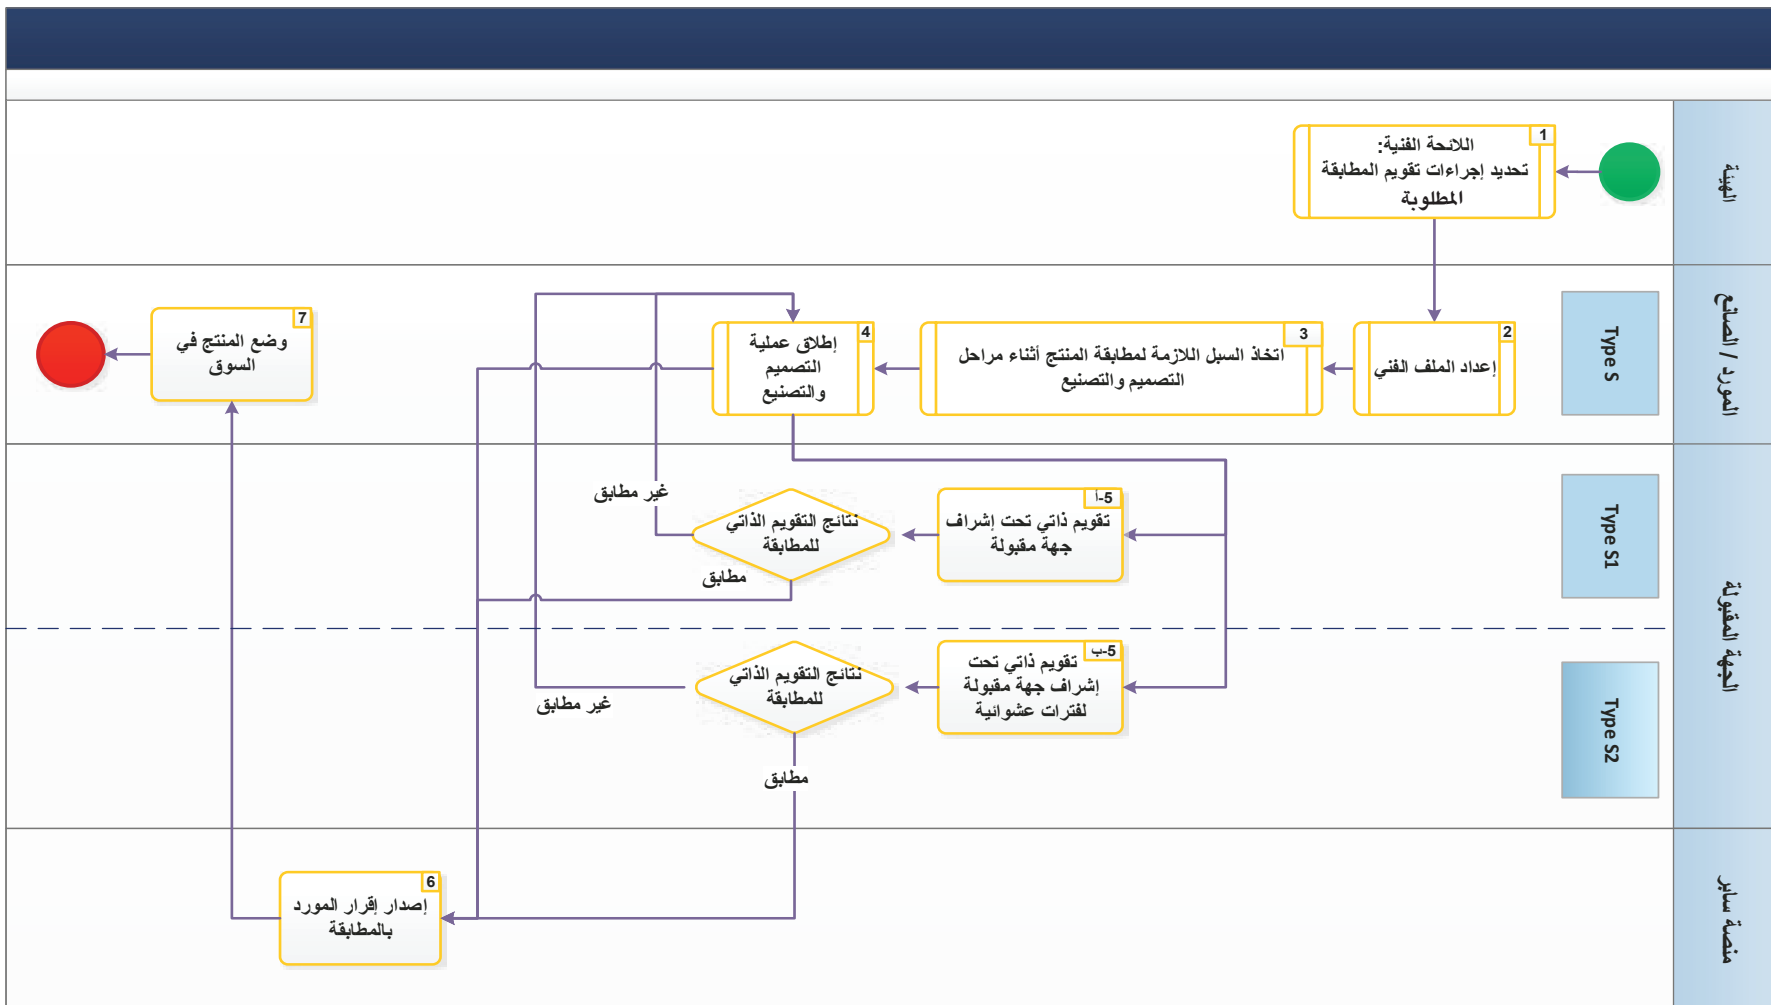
الهيئة

1
اللائحة الفنية:
تحديد إجراءات تقويم المطابقة المطلوبة

المورد / الصانع

Type S

2
إعداد الملف الفني

3
اتخاذ السبل اللازمة لمطابقة المنتج أثناء مراحل التصميم والتصنيع

4
إطلاق عملية التصميم والتصنيع

7
وضع المنتج في السوق

الجهة المقبولة

Type S1

5-أ
تقويم ذاتي تحت إشراف جهة مقبولة

نتائج التقويم الذاتي للمطابقة

غير مطابق

مطابق

Type S2

5-ب
تقويم ذاتي تحت إشراف جهة مقبولة لفترات عشوائية

نتائج التقويم الذاتي للمطابقة

غير مطابق

مطابق

منصة سابر

6
إصدار إقرار المورد بالمطابقة